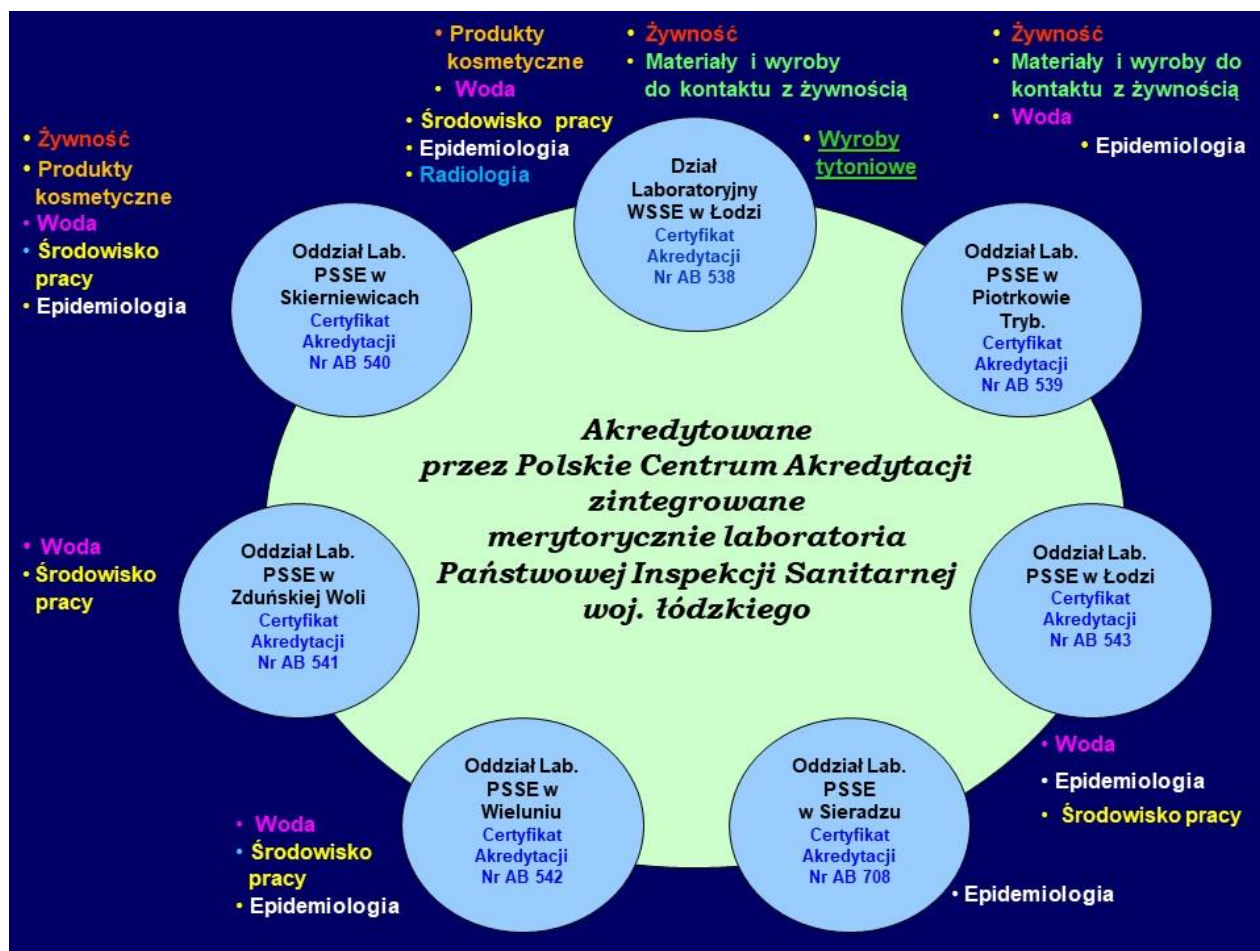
• Produkty kosmetyczne
• Woda
• Środowisko pracy
• Epidemiologia
• Radiologia

• Żywność
• Materiały i wyroby do kontaktu z żywnością

• Wyroby tytoniowe

• Żywność
• Materiały i wyroby do kontaktu z żywnością
• Woda
• Epidemiologia

• Żywność
• Produkty kosmetyczne
• Woda
• Środowisko pracy
• Epidemiologia

Dział Laboratoryjny WSSE w Łodzi
Certyfikat Akredytacji Nr AB 538

Oddział Lab. PSSE w Skierniewicach
Certyfikat Akredytacji Nr AB 540

Oddział Lab. PSSE w Piotrkowie Tryb.
Certyfikat Akredytacji Nr AB 539

Akredytowane przez Polskie Centrum Akredytacji zintegrowane merytorycznie laboratoria Państwowej Inspekcji Sanitarnej woj. łódzkiego

• Woda
• Środowisko pracy

Oddział Lab. PSSE w Zduńskiej Woli
Certyfikat Akredytacji Nr AB 541

Oddział Lab. PSSE w Łodzi
Certyfikat Akredytacji Nr AB 543

• Woda
• Epidemiologia
• Środowisko pracy

Oddział Lab. PSSE w Wieluniu
Certyfikat Akredytacji Nr AB 542

Oddział Lab. PSSE w Sieradzu
Certyfikat Akredytacji Nr AB 708

• Woda
• Środowisko pracy
• Epidemiologia

• Epidemiologia